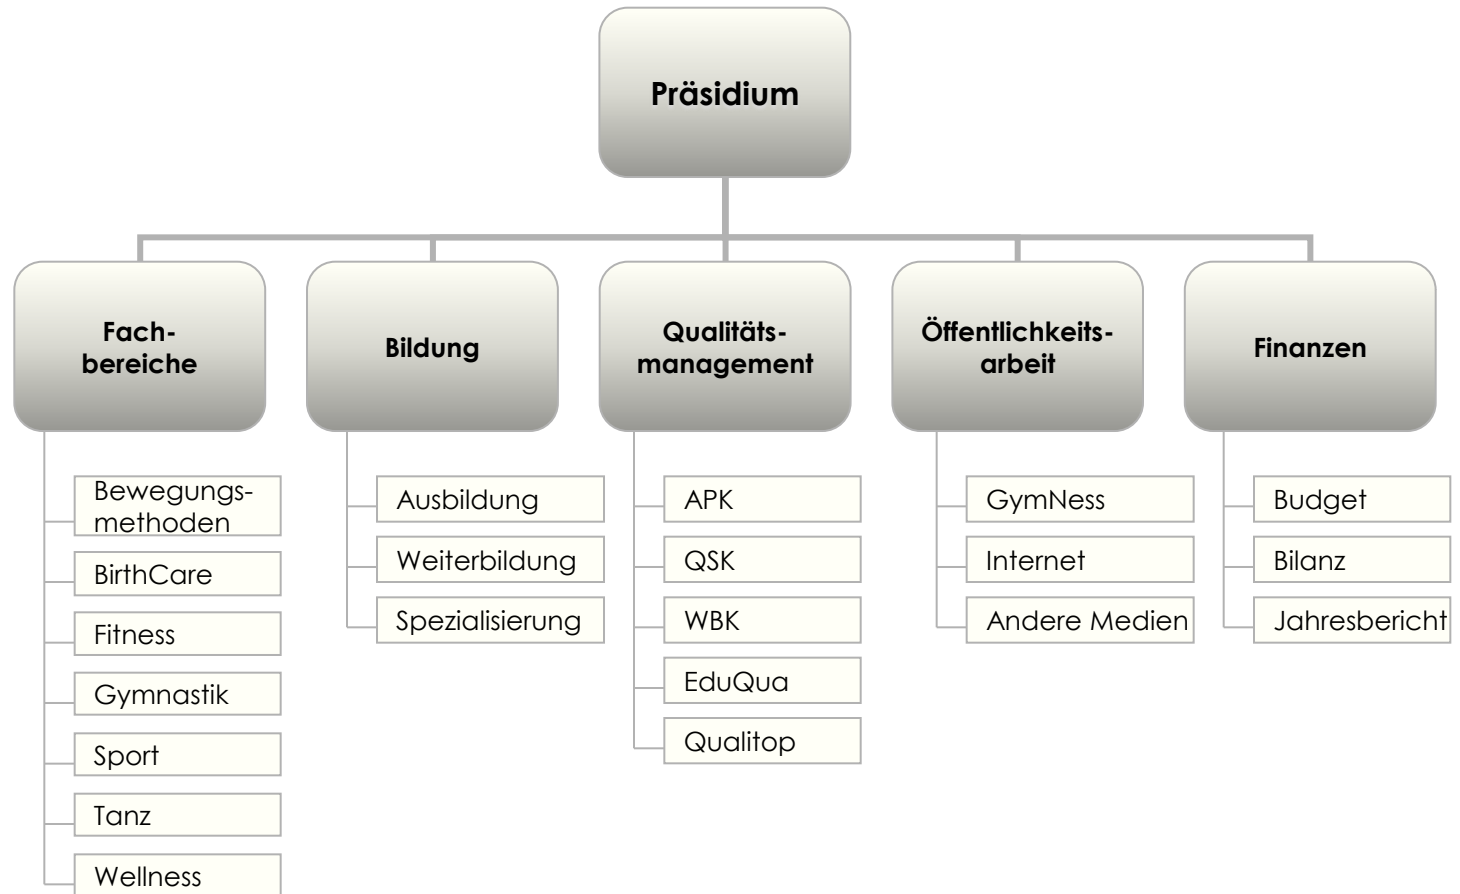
Präsidium

Fachbereiche

Bewegungsmethoden
BirthCare
Fitness
Gymnastik
Sport
Tanz
Wellness

Bildung

Ausbildung
Weiterbildung
Spezialisierung

Qualitätsmanagement

APK
QSK
WBK
EduQua
Qualitop

Öffentlichkeitsarbeit

GymNess
Internet
Andere Medien

Finanzen

Budget
Bilanz
Jahresbericht